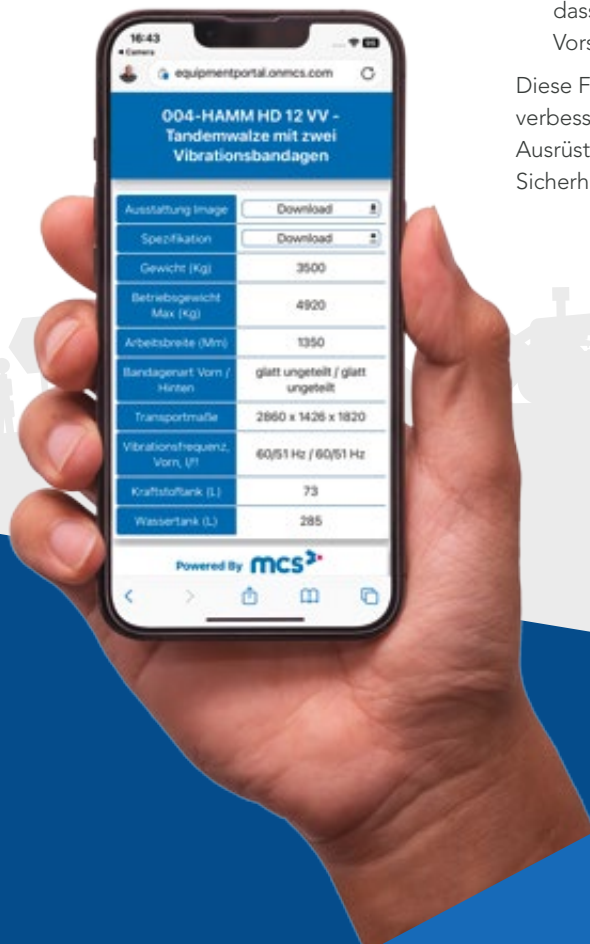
16:43
◂ Camera
equipmentportal.onmcs.com

004-HAMM HD 12 VV - Tandemwalze mit zwei Vibrationsbandagen

| | |
|---|---|
| Ausstattung Image | Download |
| Spezifikation | Download |
| Gewicht (Kg) | 3500 |
| Betriebsgewicht Max (Kg) | 4920 |
| Arbeitsbreite (Mm) | 1350 |
| Bandagenart Vorn / Hinten | glatt ungeteilt / glatt ungeteilt |
| Transportmaße | 2860 x 1426 x 1820 |
| Vibrationsfrequenz, Vorn, I/Π | 60/51 Hz / 60/51 Hz |
| Kraftstofftank (L) | 73 |
| Wassertank (L) | 285 |

Powered By mcs

dass
Vors

Diese F
verbess
Ausrüst
Sicherh